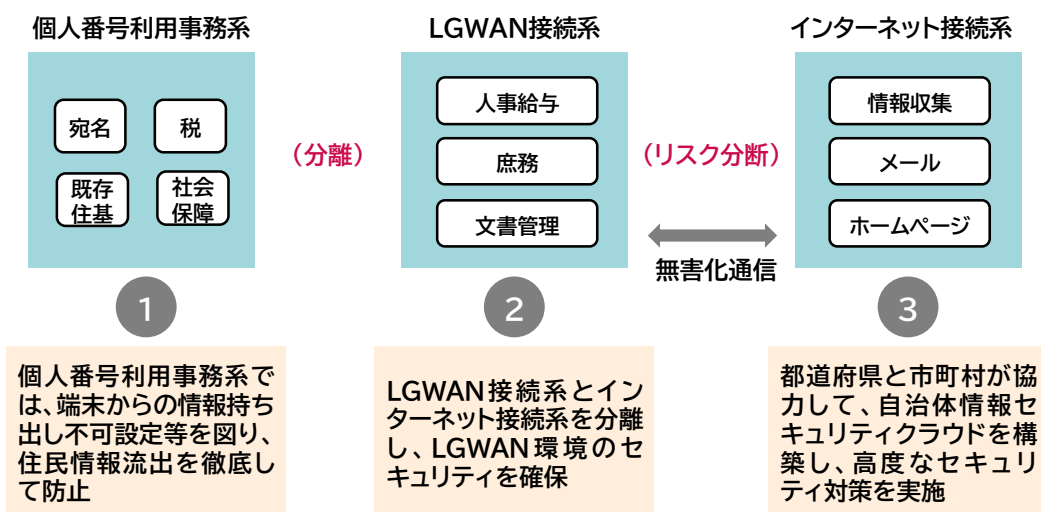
個人番号利用事務系

宛名

税

既存住基

社会保障

（分離）

LGWAN接続系

人事給与

庶務

文書管理

（リスク分断）

無害化通信

インターネット接続系

情報収集

メール

ホームページ

1

2

3

個人番号利用事務系では、端末からの情報持ち出し不可設定等を図り、住民情報流出を徹底して防止

LGWAN接続系とインターネット接続系を分離し、LGWAN環境のセキュリティを確保

都道府県と市町村が協力して、自治体情報セキュリティクラウドを構築し、高度なセキュリティ対策を実施